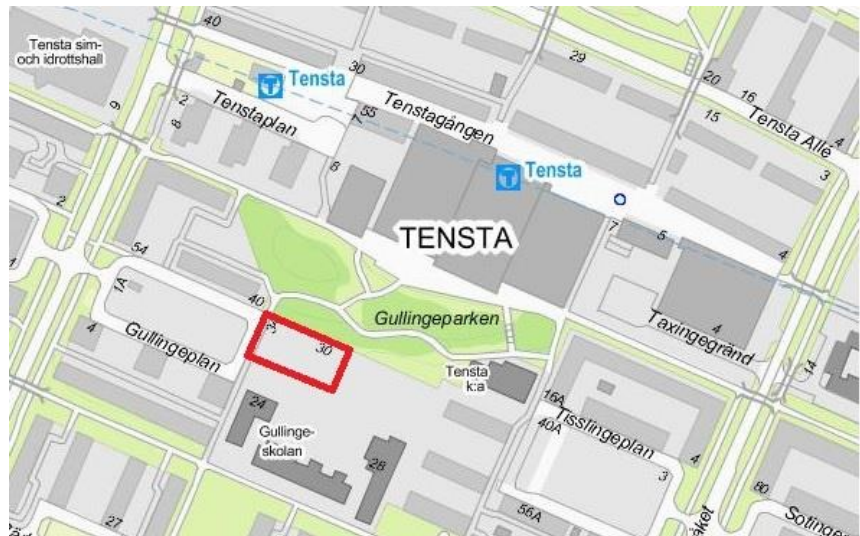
Tensta sim- och idrottshall

40

Tensta

30

29

20

16

Tensta Allé

9

2

Tenstaplan

8

7

55

Tenstagången

15

Tensta

3

8

2

TENSTA

7

5

4

1

54

1A

40

Gullingeparken

Taxingegränd

4

4

Gullingeplan

30

Tensta k:a

14

16A

40A

Tisslingeplan

4

24

Gullinge-skolan

28

3

80

27

56A

Sotinge

äkel